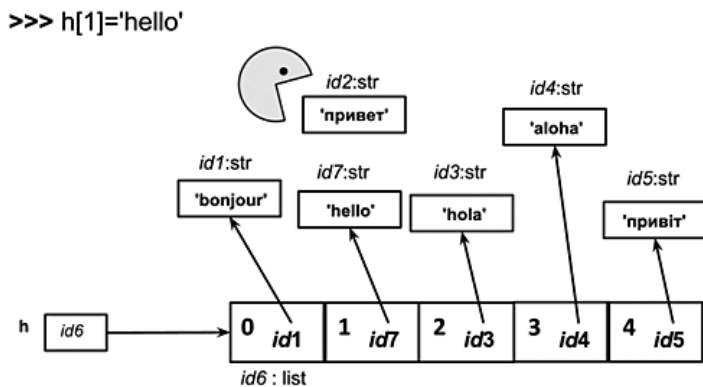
>>> h[1]='hello'

id2:str
'привет'

id4:str
'aloha'

id1:str
'bonjour'

id7:str
'hello'

id3:str
'hola'

id5:str
'привіт'

h
id6

| 0 id1 | 1 id7 | 2 id3 | 3 id4 | 4 id5 |
|---|---|---|---|---|

id6 : list